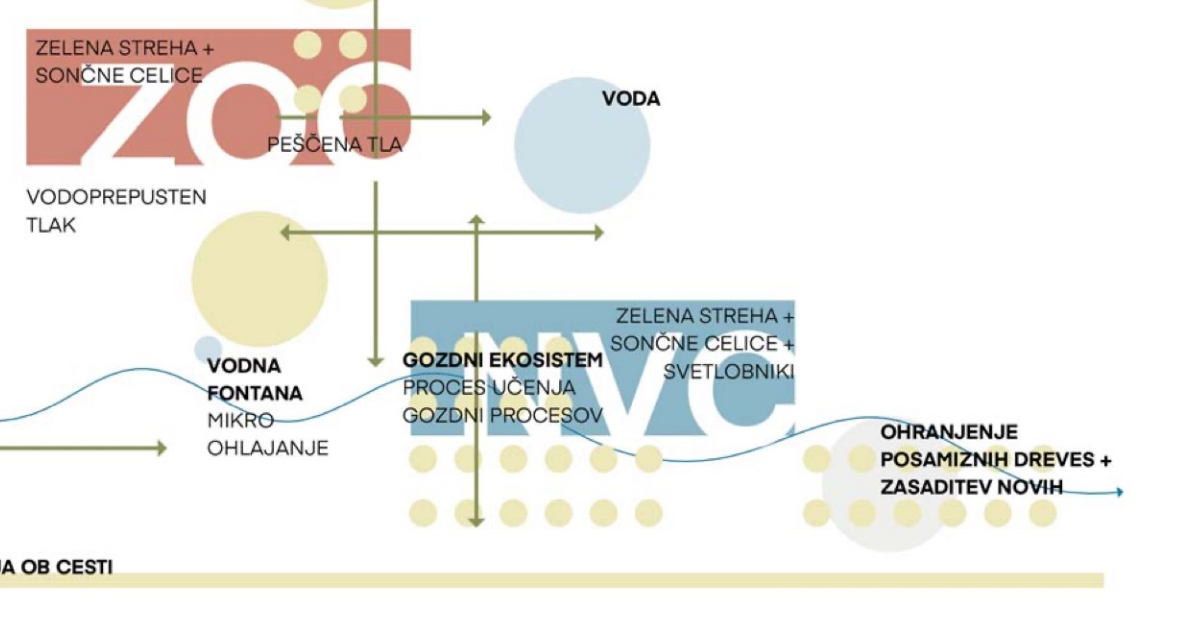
ZELENA STREHA +
SONČNE CELICE

ZOO

PEŠČENA TLA

VODA

VODOPREPUSTEN
TLAK

ZELENA STREHA +
SONČNE CELICE +
SVETLOBNIKI

NVC

VODNA
FONTANA
MIKRO
OHLAJANJE

GOZDNI EKOSISTEM
PROCES UČENJA
GOZDNI PROCESOV

OHRANJENJE
POSAMIZNIH DREVES +
ZASADITEV NOVIH

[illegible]JA OB CESTI